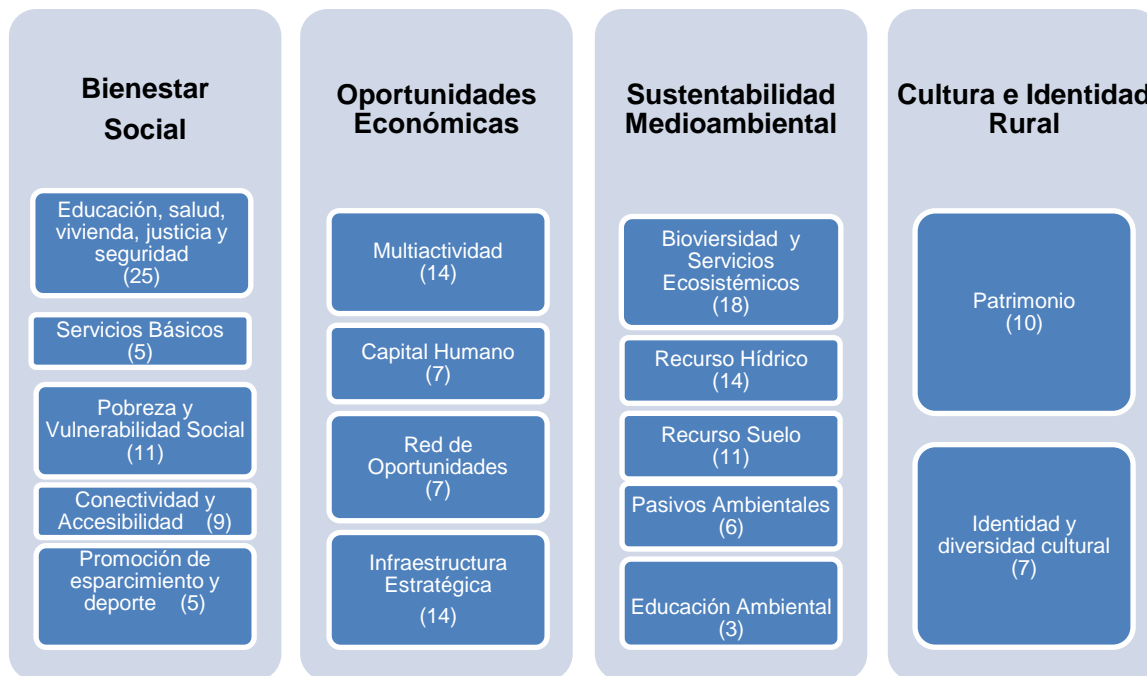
Bienestar Social

Educación, salud, vivienda, justicia y seguridad (25)

Servicios Básicos (5)

Pobreza y Vulnerabilidad Social (11)

Conectividad y Accesibilidad (9)

Promoción de esparcimiento y deporte (5)

Oportunidades Económicas

Multiactividad (14)

Capital Humano (7)

Red de Oportunidades (7)

Infraestructura Estratégica (14)

Sustentabilidad Medioambiental

Bioviersidad y Servicios Ecosistémicos (18)

Recurso Hídrico (14)

Recurso Suelo (11)

Pasivos Ambientales (6)

Educación Ambiental (3)

Cultura e Identidad Rural

Patrimonio (10)

Identidad y diversidad cultural (7)